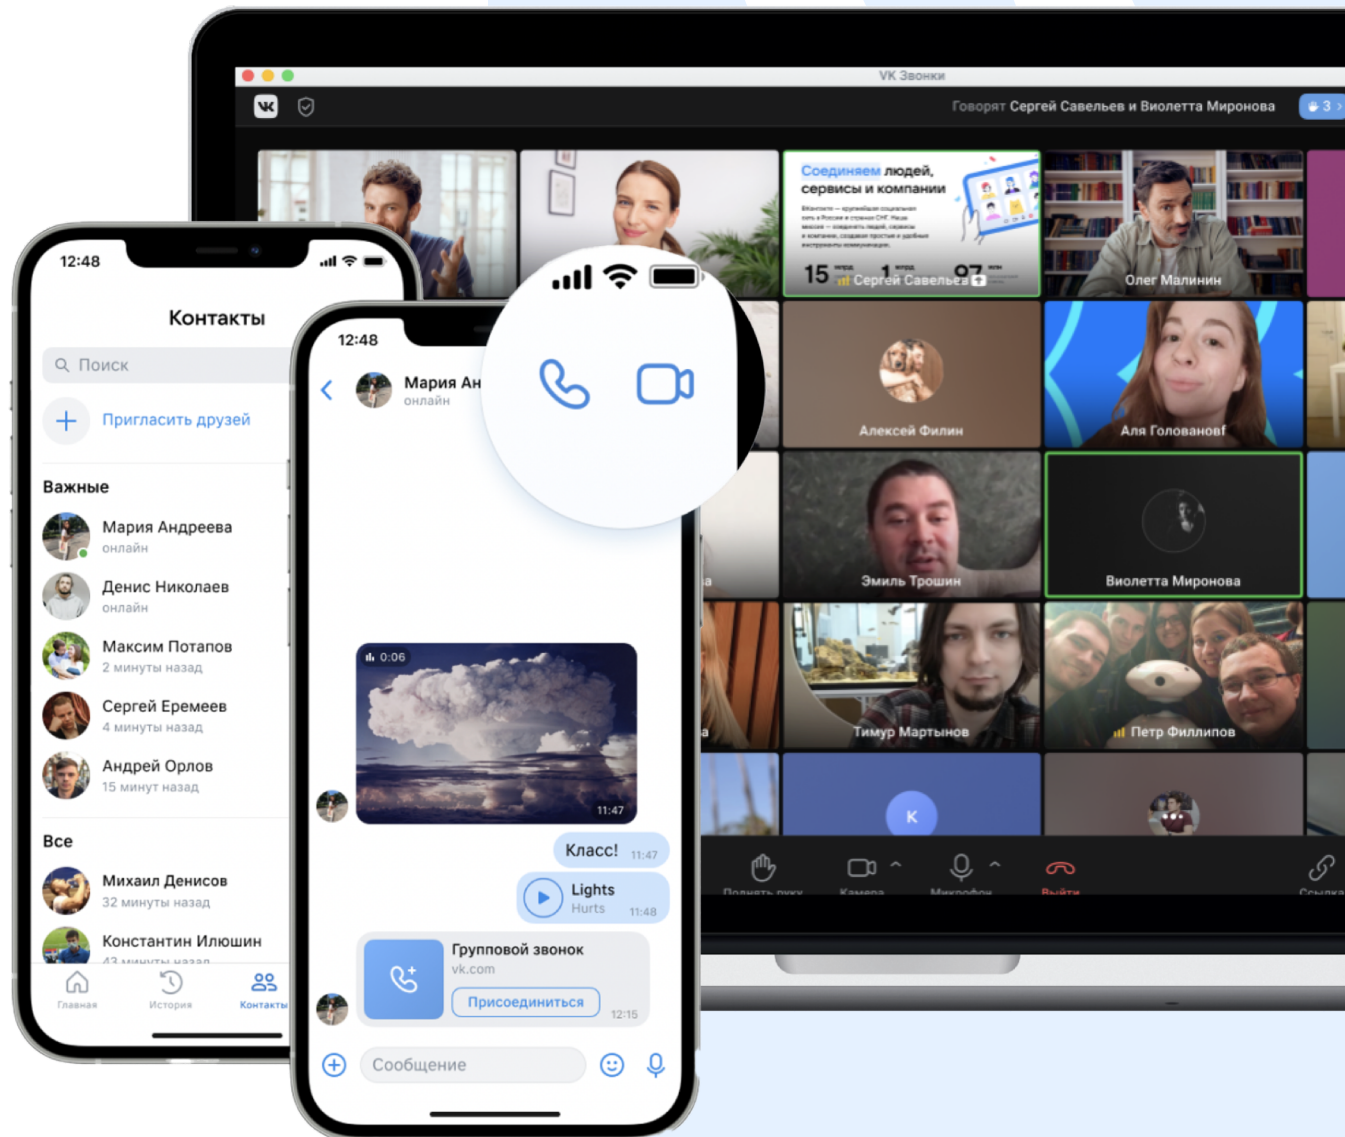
VK Звонки

Говорят Сергей Савельев и Виолетта Миронова

3

Соединяем людей, сервисы и компании

15 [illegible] 1 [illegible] 97

Сергей Савельев

Олег Малинин

Алексей Филин

Аля Головановг

Эмиль Трошин

Виолетта Миронова

Тимур Мартынов

Петр Филлипов

К

Поднять руку

Камера

Микрофон

Выйти

Ссылка

12:48

Контакты

Поиск

Пригласить друзей

Важные

Мария Андреева
онлайн

Денис Николаев
онлайн

Максим Потапов
2 минуты назад

Сергей Еремеев
4 минуты назад

Андрей Орлов
15 минут назад

Все

Михаил Денисов
32 минуты назад

Константин Илюшин
43 минуты назад

Главная

История

Контакты

12:48

Мария Ан
онлайн

0:06

11:47

Класс! 11:47

Lights
Hurts 11:48

Групповой звонок
vk.com

Присоединиться

12:15

Сообщение